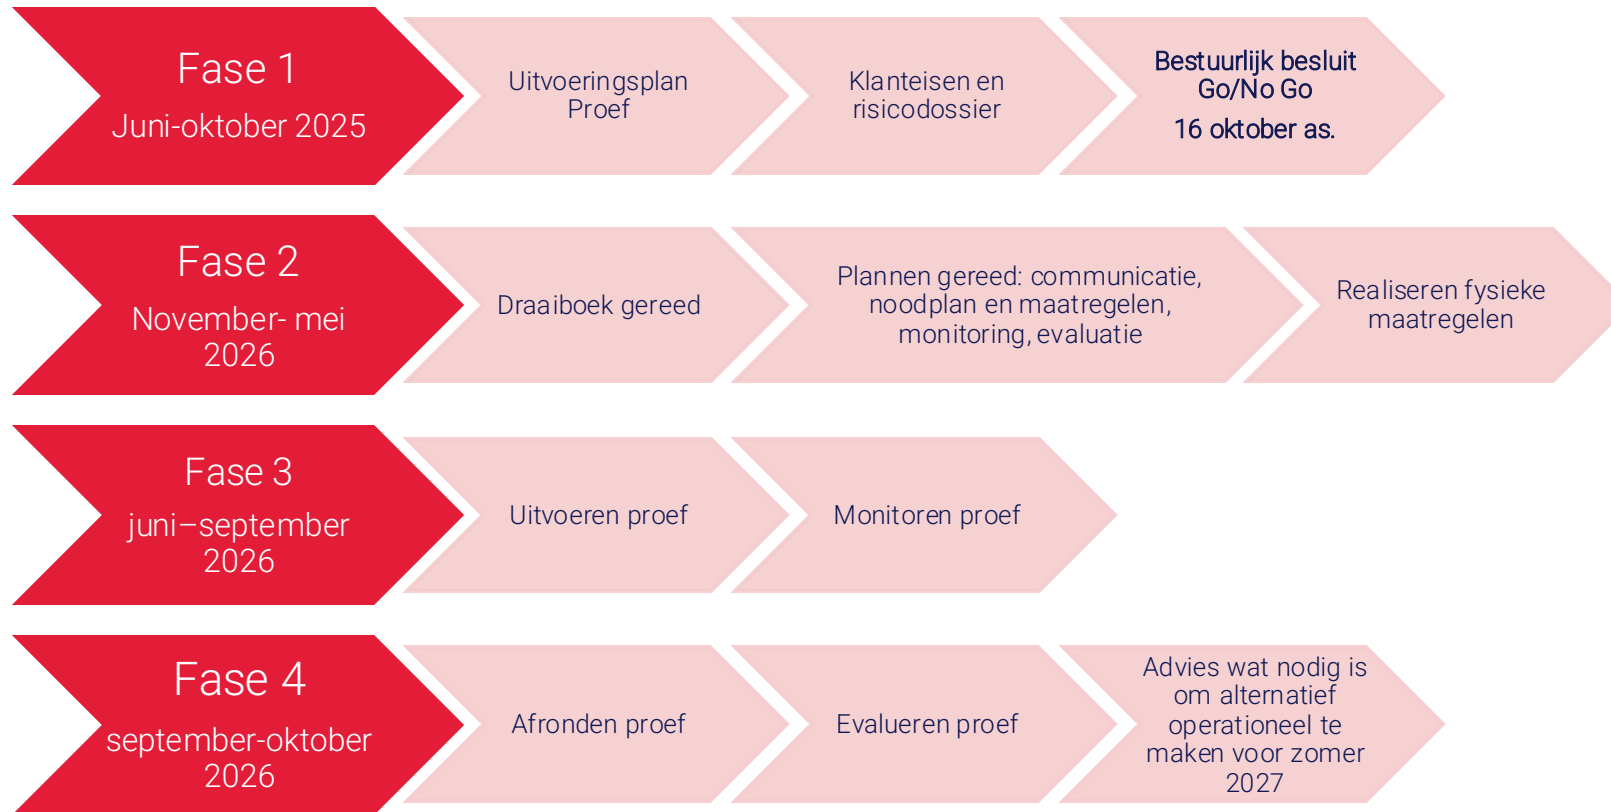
Fase 1
Juni-oktober 2025

Uitvoeringsplan Proef

Klanteisen en risicodossier

Bestuurlijk besluit Go/No Go
16 oktober as.

Fase 2
November- mei 2026

Draaiboek gereed

Plannen gereed: communicatie, noodplan en maatregelen, monitoring, evaluatie

Realiseren fysieke maatregelen

Fase 3
juni–september 2026

Uitvoeren proef

Monitoren proef

Fase 4
september-oktober 2026

Afronden proef

Evalueren proef

Advies wat nodig is om alternatief operationeel te maken voor zomer 2027